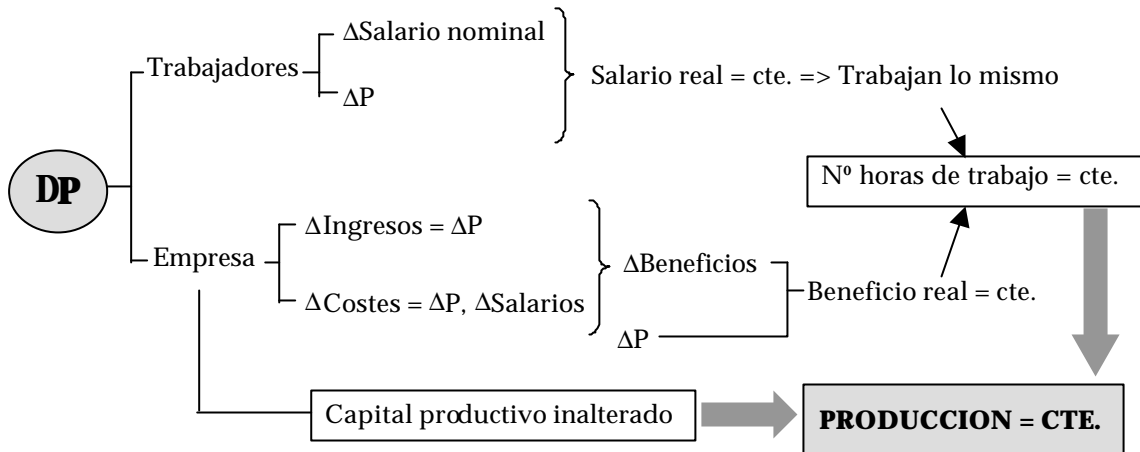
DP

Trabajadores

$\Delta$Salario nominal

$\Delta$P

Salario real = cte. => Trabajan lo mismo

Nº horas de trabajo = cte.

Empresa

$\Delta$Ingresos = $\Delta$P

$\Delta$Costes = $\Delta$P, $\Delta$Salarios

$\Delta$Beneficios

$\Delta$P

Beneficio real = cte.

Capital productivo inalterado

PRODUCCION = CTE.